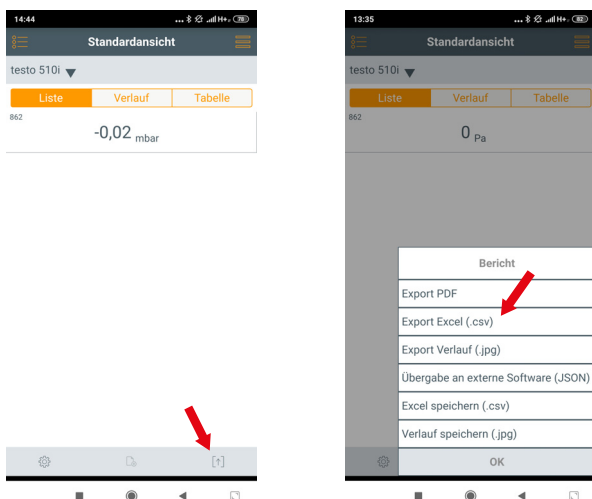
14:44 ... 78

Standardansicht

testo 510i

Liste | Verlauf | Tabelle

862

-0,02 mbar

13:35 ... 82

Standardansicht

testo 510i

Liste | Verlauf | Tabelle

862

0 Pa

Bericht

Export PDF

Export Excel (.csv)

Export Verlauf (.jpg)

Übergabe an externe Software (JSON)

Excel speichern (.csv)

Verlauf speichern (.jpg)

OK